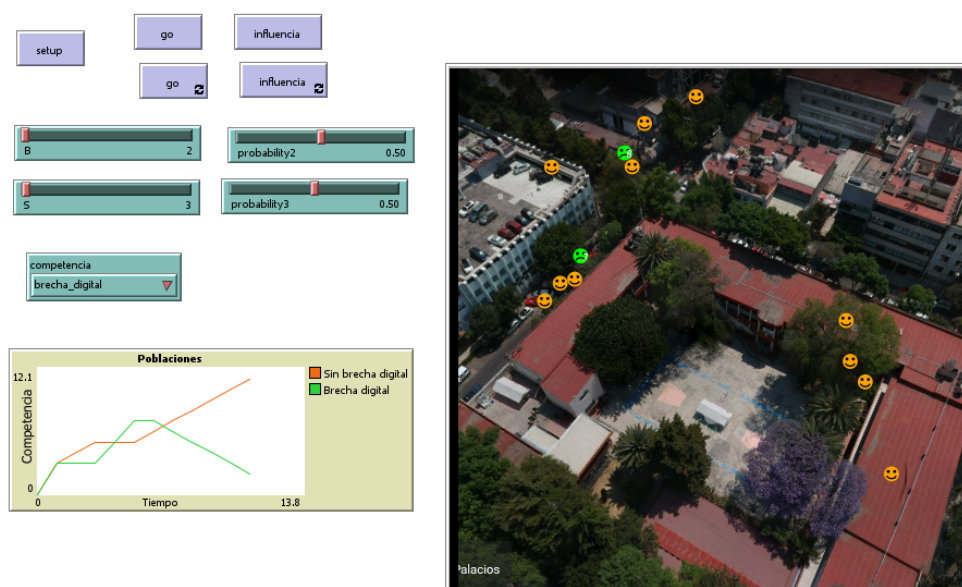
setup

go

influencia

go

influencia

B 2

probability2 0.50

S 3

probability3 0.50

competencia
brecha_digital

Poblaciones

12.1

Competencia

0

0 Tiempo 13.8

Sin brecha digital
Brecha digital

Palacios